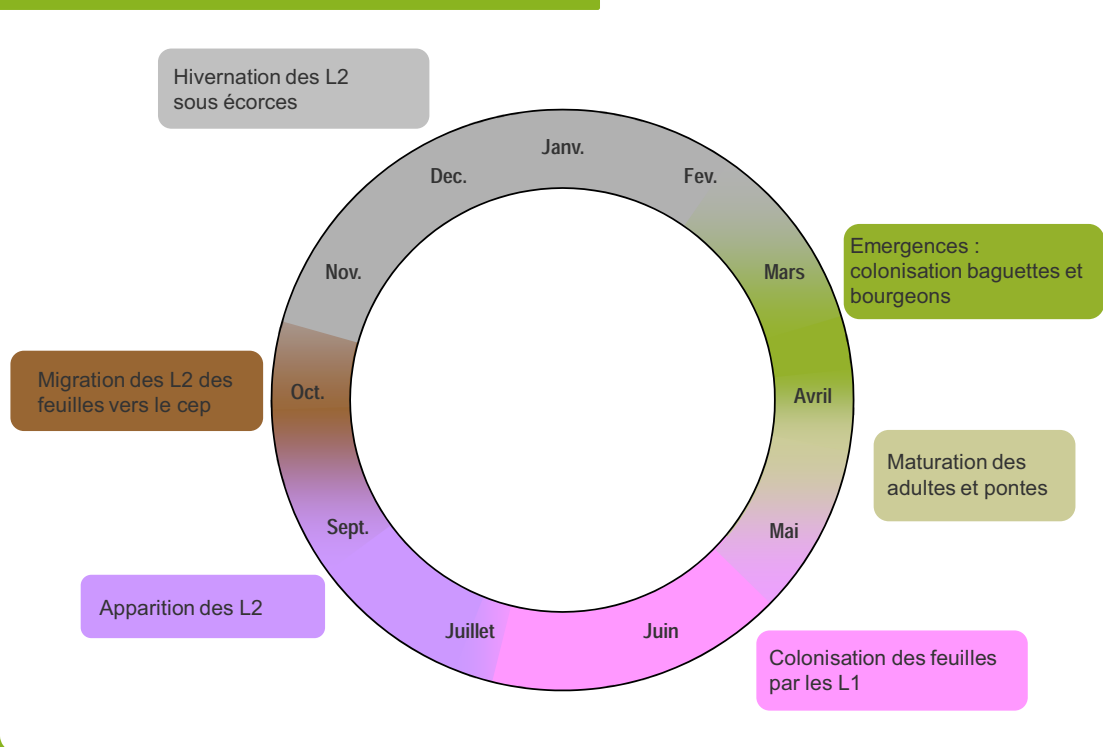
Hivernation des L2 sous écorces

Janv.
Fev.
Mars
Avril
Mai
Juin
Juillet
Sept.
Oct.
Nov.
Dec.

Emergences : colonisation baguettes et bourgeons

Maturation des adultes et pontes

Colonisation des feuilles par les L1

Apparition des L2

Migration des L2 des feuilles vers le cep